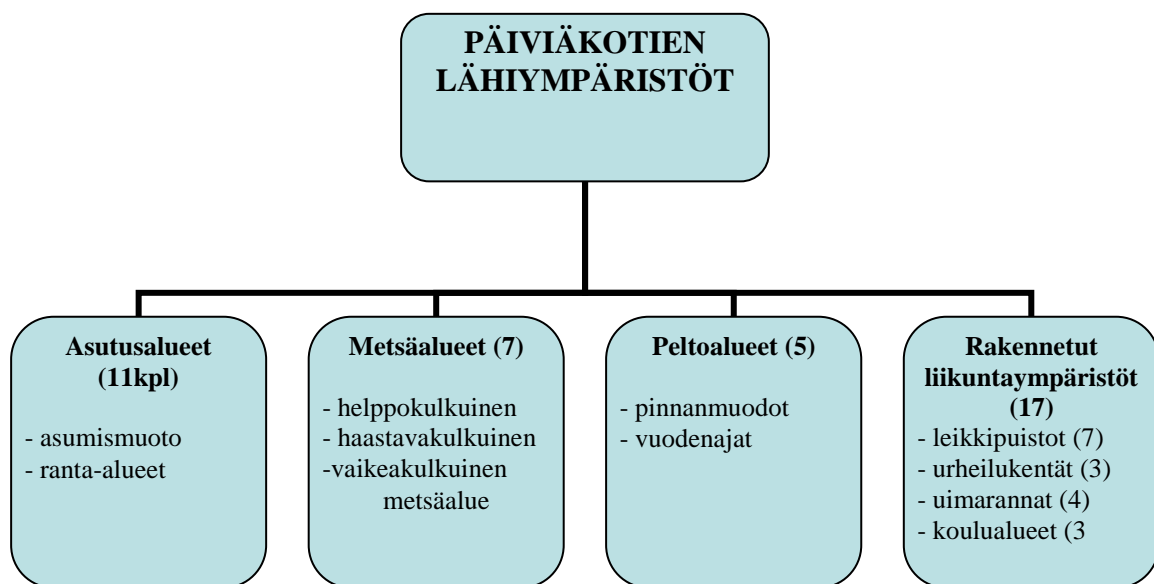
PÄIVIÄKOTIEN LÄHIYMPÄRISTÖT

Asutusalueet (11kpl)

- asumismuoto
- ranta-alueet

Metsäalueet (7)

- helppokulkuinen
- haastavakulkuinen
-vaikeakulkuinen metsäalue

Peltoalueet (5)

- pinnanmuodot
- vuodenajat

Rakennetut liikuntaympäristöt (17)

- leikkipuistot (7)
- urheilukentät (3)
- uimarannat (4)
- koulualueet (3